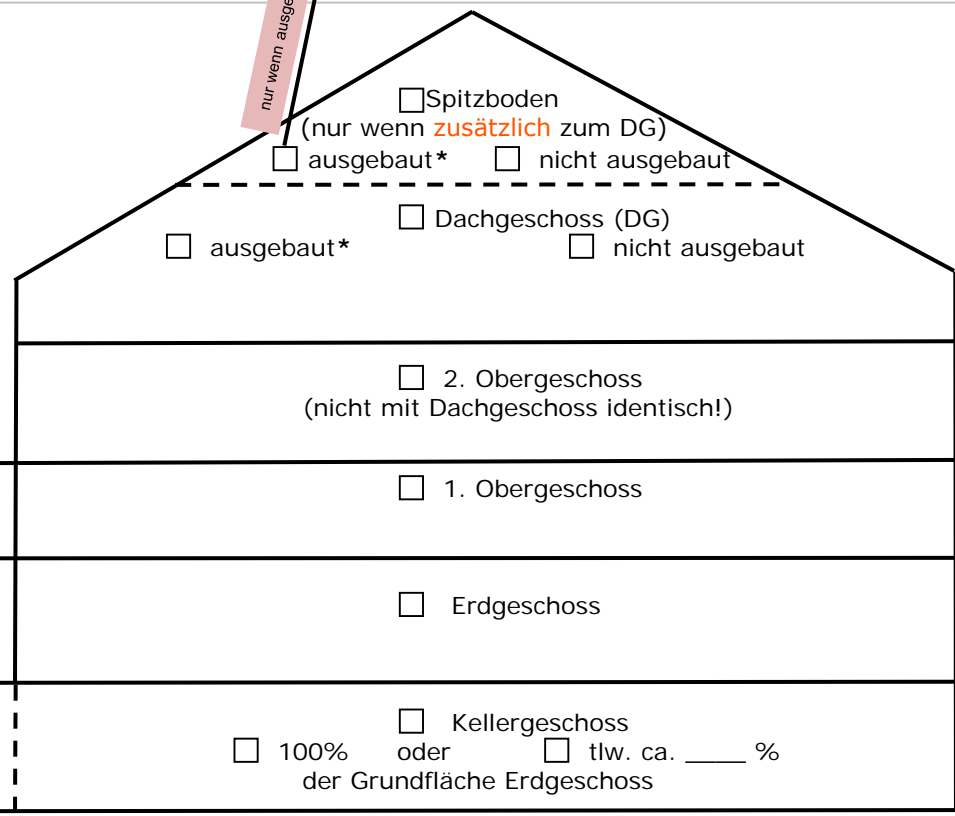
nur wenn ausge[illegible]

☐Spitzboden
(nur wenn zusätzlich zum DG)
☐ ausgebaut* ☐ nicht ausgebaut

☐ Dachgeschoss (DG)
☐ ausgebaut* ☐ nicht ausgebaut

☐ 2. Obergeschoss
(nicht mit Dachgeschoss identisch!)

☐ 1. Obergeschoss

☐ Erdgeschoss

☐ Kellergeschoss
☐ 100% oder ☐ tlw. ca. ____ %
der Grundfläche Erdgeschoss